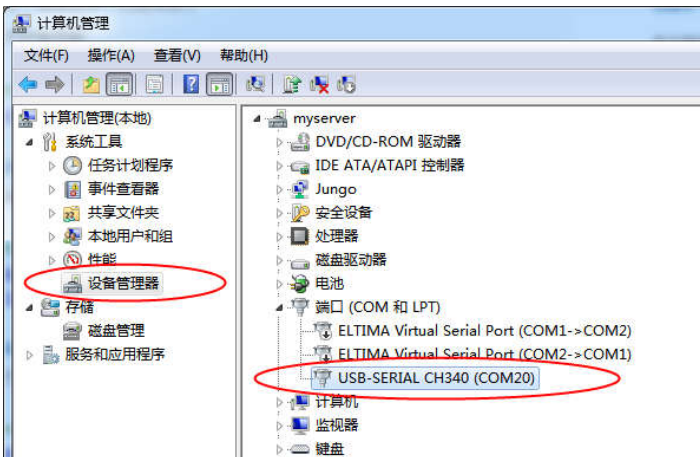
计算机管理

文件(F) 操作(A) 查看(V) 帮助(H)

计算机管理(本地)
系统工具
任务计划程序
事件查看器
共享文件夹
本地用户和组
性能
设备管理器
存储
磁盘管理
服务和应用程序

myserver
DVD/CD-ROM 驱动器
IDE ATA/ATAPI 控制器
Jungo
安全设备
处理器
磁盘驱动器
电池
端口 (COM 和 LPT)
ELTIMA Virtual Serial Port (COM1->COM2)
ELTIMA Virtual Serial Port (COM2->COM1)
USB-SERIAL CH340 (COM20)
计算机
监视器
键盘